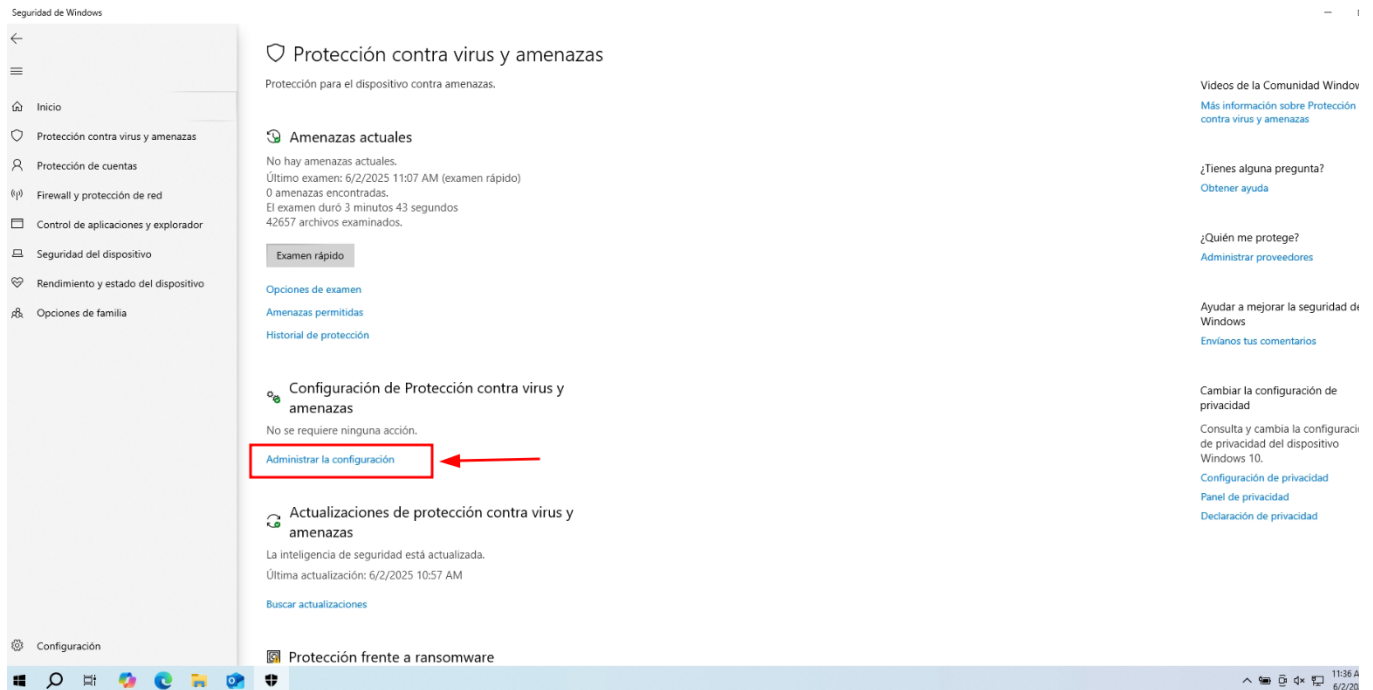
Seguridad de Windows

Inicio
Protección contra virus y amenazas
Protección de cuentas
Firewall y protección de red
Control de aplicaciones y explorador
Seguridad del dispositivo
Rendimiento y estado del dispositivo
Opciones de familia

Configuración

Protección contra virus y amenazas

Protección para el dispositivo contra amenazas.

Amenazas actuales

No hay amenazas actuales.
Último examen: 6/2/2025 11:07 AM (examen rápido)
0 amenazas encontradas.
El examen duró 3 minutos 43 segundos
42657 archivos examinados.

Examen rápido

Opciones de examen
Amenazas permitidas
Historial de protección

Configuración de Protección contra virus y amenazas

No se requiere ninguna acción.

Administrar la configuración

Actualizaciones de protección contra virus y amenazas

La inteligencia de seguridad está actualizada.
Última actualización: 6/2/2025 10:57 AM

Buscar actualizaciones

Protección frente a ransomware

Videos de la Comunidad Window
Más información sobre Protección contra virus y amenazas

¿Tienes alguna pregunta?
Obtener ayuda

¿Quién me protege?
Administrar proveedores

Ayudar a mejorar la seguridad de Windows
Envíanos tus comentarios

Cambiar la configuración de privacidad
Consulta y cambia la configuraci de privacidad del dispositivo Windows 10.
Configuración de privacidad
Panel de privacidad
Declaración de privacidad

11:36 A
6/2/20